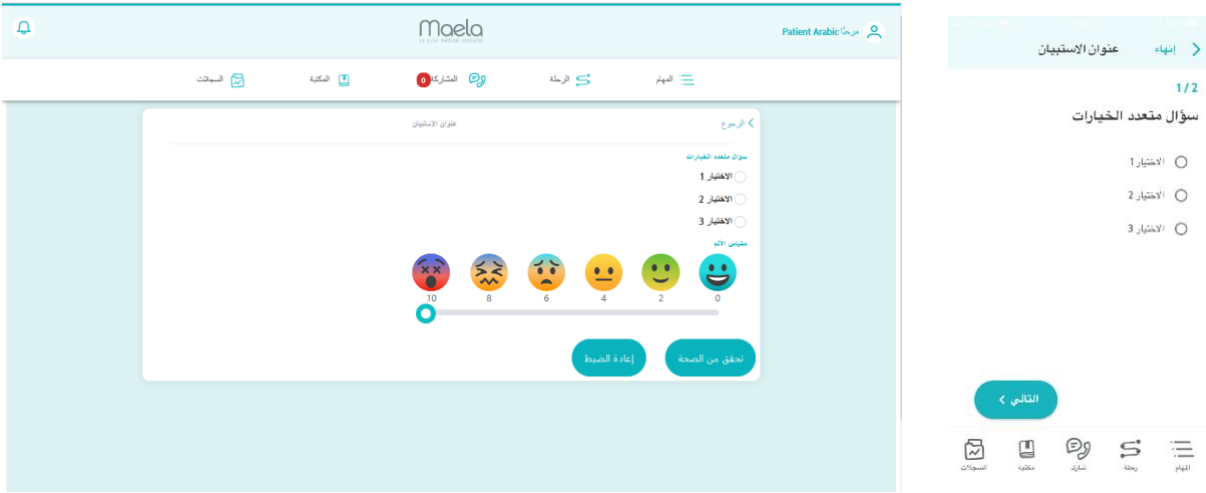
Maela
Le lien médical continu

مرحباً Patient Arabic

المهام
الرحلة
0 المشاركة
المكتبة
السجلات

الرجوع
عنوان الاستبيان

سؤال متعدد الخيارات
الاختيار 1
الاختيار 2
الاختيار 3

مقياس الألم
0
2
4
6
8
10

تحقق من الصحة
إعادة الضبط

إنهاء
عنوان الاستبيان
1/2
سؤال متعدد الخيارات
الاختيار 1
الاختيار 2
الاختيار 3

التالي

المهام
رحلة
شارك
مكتبة
السجلات